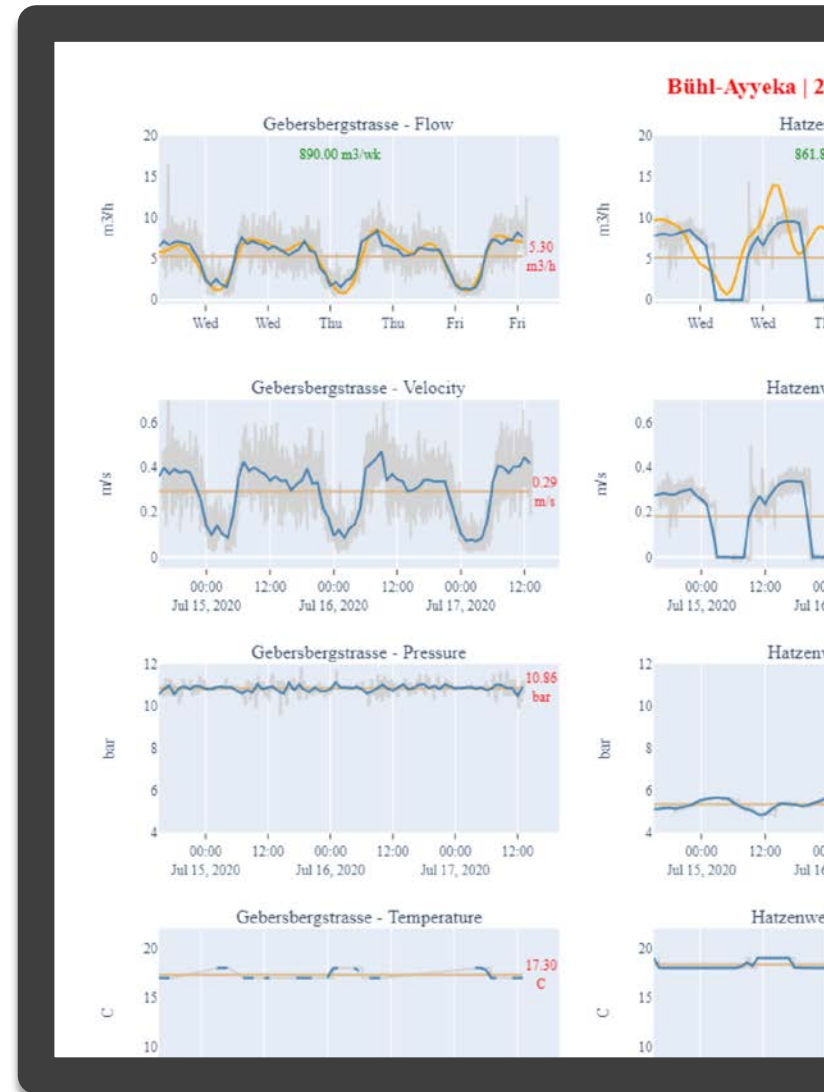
Bühl-Ayyeka | 2

Gebersbergstrasse - Flow

890.00 m3/wk

20
15
10
5
0

m3/h

5.30 m3/h

Wed Wed Thu Thu Fri Fri

Hatze

861.8

20
15
10
5
0

m3/h

Wed Wed Th

Gebersbergstrasse - Velocity

0.6
0.4
0.2
0

m/s

0.29 m/s

00:00 Jul 15, 2020 12:00 00:00 Jul 16, 2020 12:00 00:00 Jul 17, 2020 12:00

Hatzenw

0.6
0.4
0.2
0

m/s

00:00 Jul 15, 2020 12:00 00 Jul 16

Gebersbergstrasse - Pressure

12
10
8
6
4

bar

10.86 bar

00:00 Jul 15, 2020 12:00 00:00 Jul 16, 2020 12:00 00:00 Jul 17, 2020 12:00

Hatzenw

12
10
8
6
4

bar

00:00 Jul 15, 2020 12:00 00 Jul 16

Gebersbergstrasse - Temperature

20
15
10

C

17.30 C

Hatzenwe

20
15
10

C